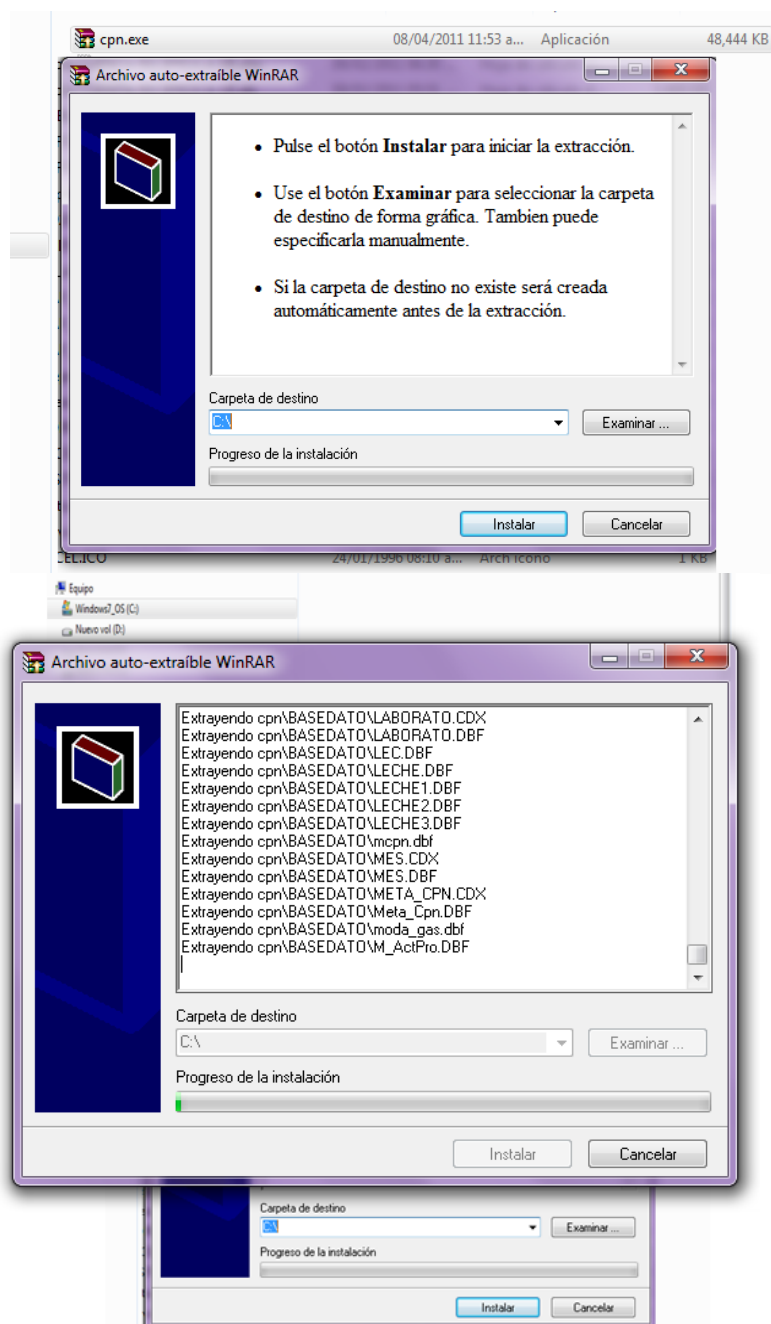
cpn.exe 08/04/2011 11:53 a... Aplicación 48,444 KB

Archivo auto-extraíble WinRAR

• Pulse el botón **Instalar** para iniciar la extracción.

• Use el botón **Examinar** para seleccionar la carpeta de destino de forma gráfica. Tambien puede especificarla manualmente.

• Si la carpeta de destino no existe será creada automáticamente antes de la extracción.

Carpeta de destino
C:\
Examinar ...
Progreso de la instalación

Instalar
Cancelar

CEL.ICO 24/01/1996 08:10 a... Arch icono 1 KB

Equipo
Windows7_OS (C:)
Nuevo vol (D:)

Archivo auto-extraíble WinRAR

Extrayendo cpn\BASEDATO\LABORATO.CDX
Extrayendo cpn\BASEDATO\LABORATO.DBF
Extrayendo cpn\BASEDATO\LEC.DBF
Extrayendo cpn\BASEDATO\LECHE.DBF
Extrayendo cpn\BASEDATO\LECHE1.DBF
Extrayendo cpn\BASEDATO\LECHE2.DBF
Extrayendo cpn\BASEDATO\LECHE3.DBF
Extrayendo cpn\BASEDATO\mcpn.dbf
Extrayendo cpn\BASEDATO\MES.CDX
Extrayendo cpn\BASEDATO\MES.DBF
Extrayendo cpn\BASEDATO\META_CPN.CDX
Extrayendo cpn\BASEDATO\Meta_Cpn.DBF
Extrayendo cpn\BASEDATO\moda_gas.dbf
Extrayendo cpn\BASEDATO\M_ActPro.DBF

Carpeta de destino
C:\
Examinar ...
Progreso de la instalación

Instalar
Cancelar

Carpeta de destino
C:\
Examinar ...
Progreso de la instalación

Instalar
Cancelar